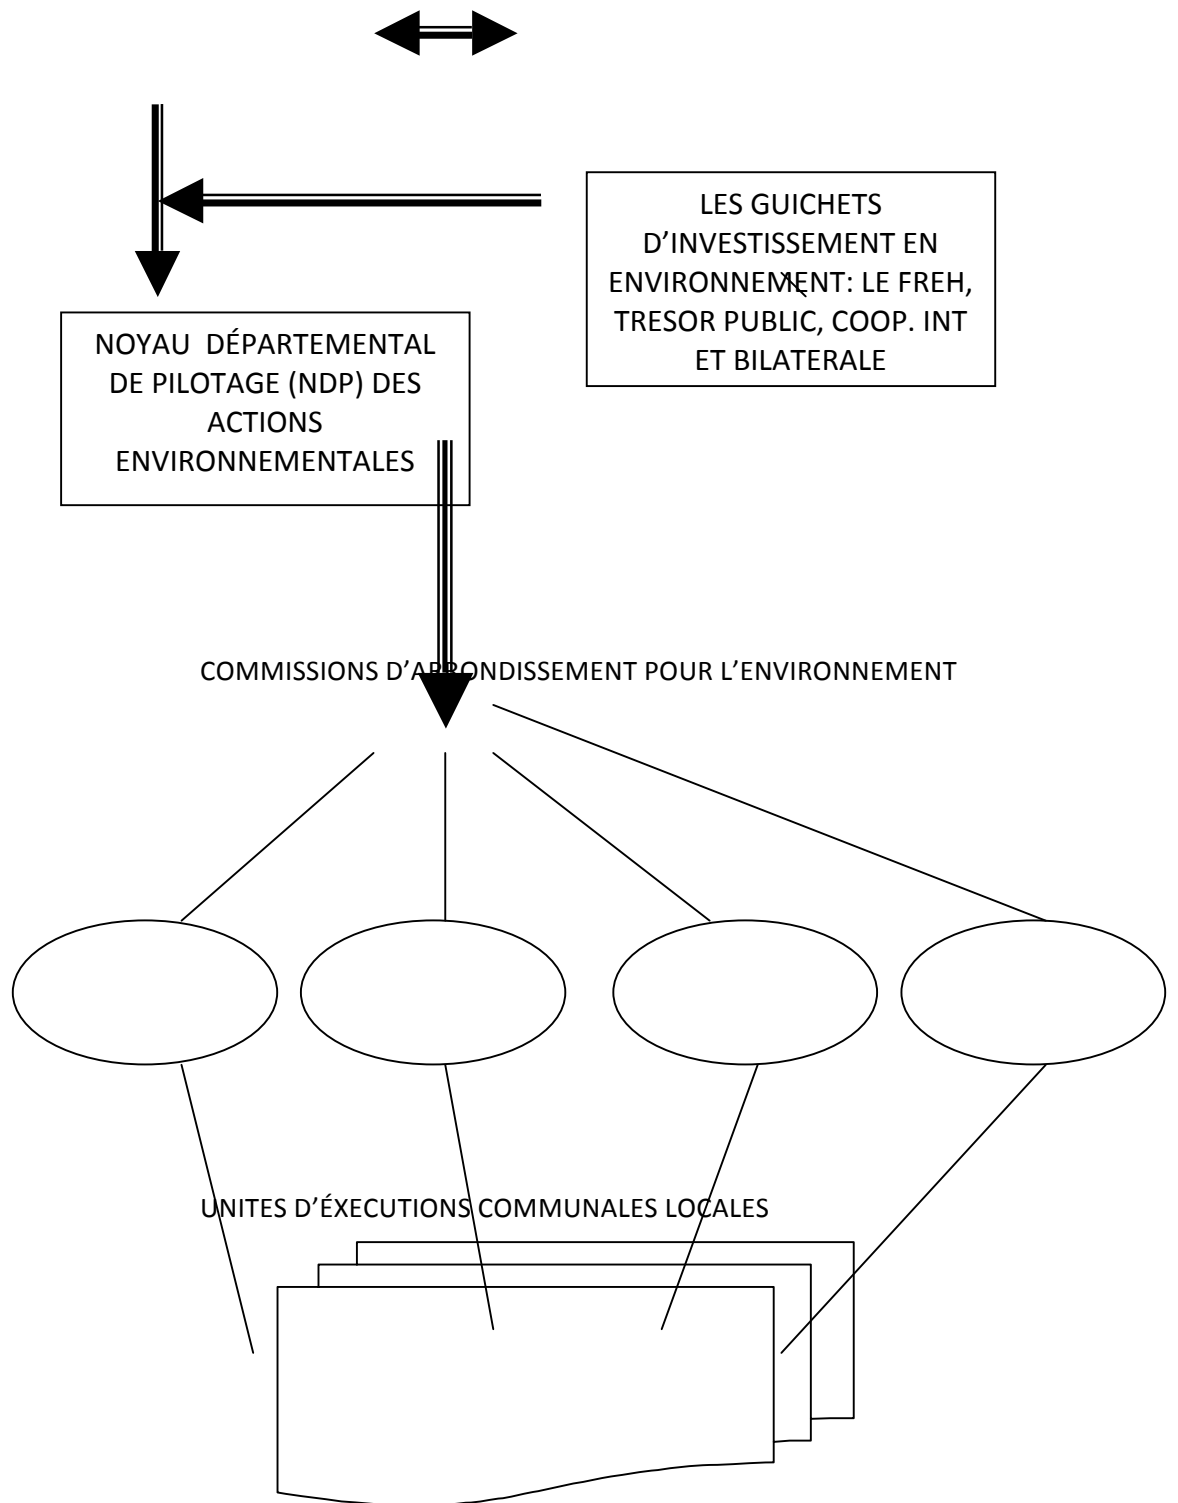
LES GUICHETS D'INVESTISSEMENT EN ENVIRONNEMENT: LE FREH, TRESOR PUBLIC, COOP. INT ET BILATERALE

NOYAU DÉPARTEMENTAL DE PILOTAGE (NDP) DES ACTIONS ENVIRONNEMENTALES

COMMISSIONS D'ARRONDISSEMENT POUR L'ENVIRONNEMENT

UNITES D'ÉXECUTIONS COMMUNALES LOCALES